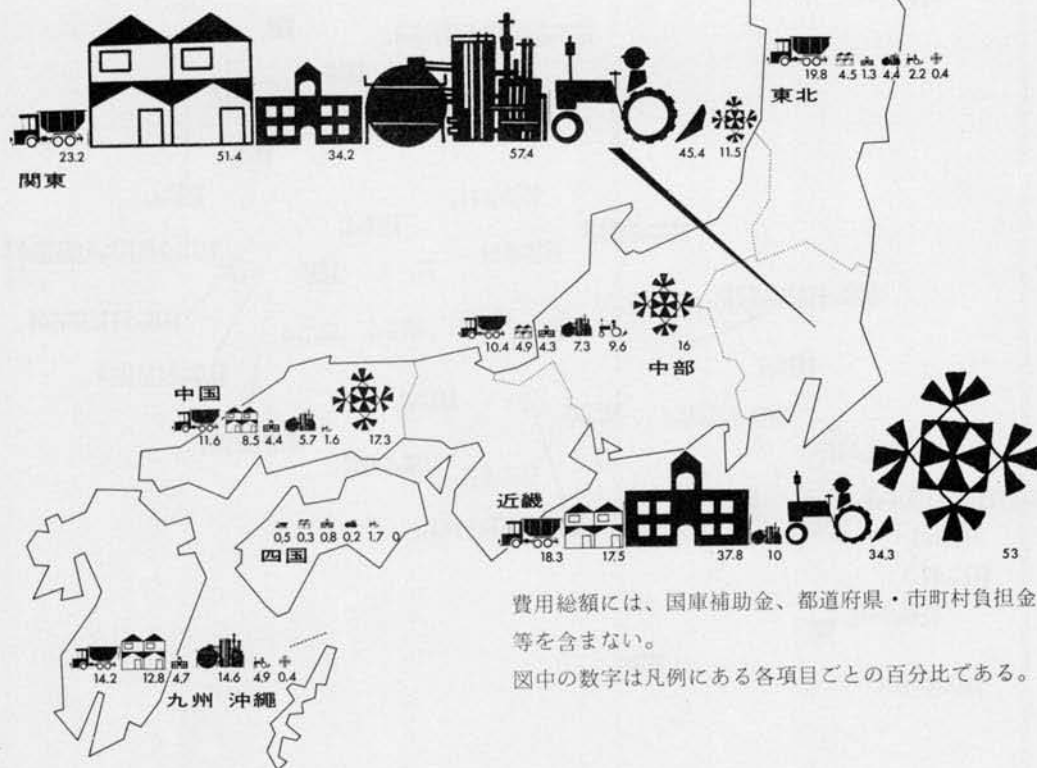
19.8 4.5 1.3 4.4 2.2 0.4
東北

23.2 51.4 34.2 57.4 45.4 11.5
関東

10.4 4.9 4.3 7.3 9.6 16
中部

中国
11.6 8.5 4.4 5.7 1.6 17.3

0.5 0.3 0.8 0.2 1.7 0
四国

近畿
18.3 17.5 37.8 10 34.3 53

14.2 12.8 4.7 14.6 4.9 0.4
九州 沖縄

費用総額には、国庫補助金、都道府県・市町村負担金等を含まない。
図中の数字は凡例にある各項目ごとの百分比である。